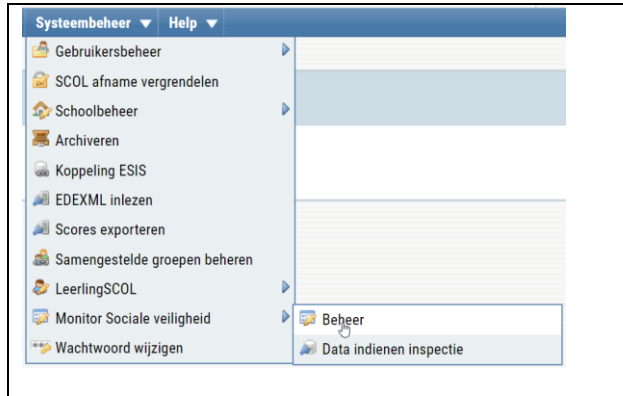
Systeembeheer ▼ Help ▼

Gebruikersbeheer
SCOL afname vergrendelen
Schoolbeheer
Archiveren
Koppeling ESIS
EDEXML inlezen
Scores exporteren
Samengestelde groepen beheren
LeerlingSCOL
Monitor Sociale veiligheid
Wachtwoord wijzigen

Beheer
Data indienen inspectie